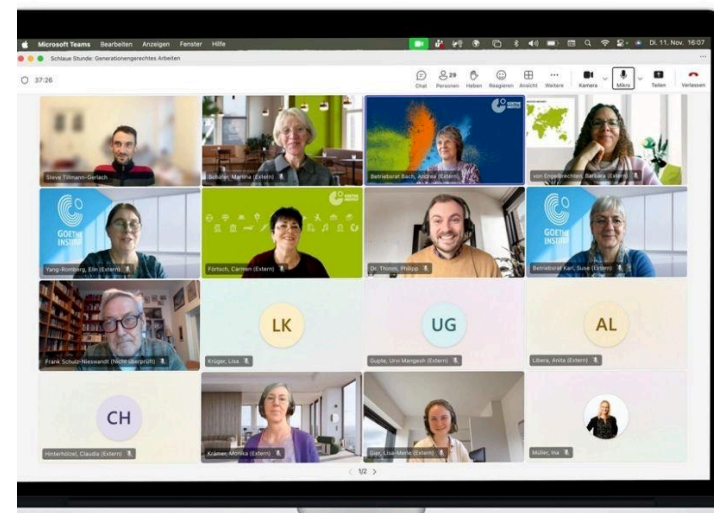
Microsoft Teams Bearbeiten Anzeigen Fenster Hilfe
Di. 11. Nov. 16:07
Schlaue Stunde: Generationengerechtes Arbeiten
37:26
Chat
29 Personen
Heben
Reagieren
Ansicht
Weitere
Kamera
Mikro
Teilen
Verlassen

Steve Tillmann-Gerlach
Schäfer, Martina (Extern)
GOETHE INSTITUT
Betriebsrat Bach, Andrea (Extern)
von Engelbrechten, Barbara (Extern)
GOETHE INSTITUT
Yang-Romberg, Elin (Extern)
GOETHE INSTITUT
Förtsch, Carmen (Extern)
Dr. Thimm, Philipp
GOETHE INSTITUT
Betriebsrat Karl, Susie (Extern)
Frank Schulz-Nieswandt (Nicht überprüft)
LK
Krüger, Lisa
UG
Gupte, Urvi Mangesh (Extern)
AL
Libera, Anita (Extern)
CH
Hinterhölzel, Claudia (Extern)
Krämer, Monika (Extern)
Gast, Lisa-Marie (Extern)
Müller, Nia
1/2